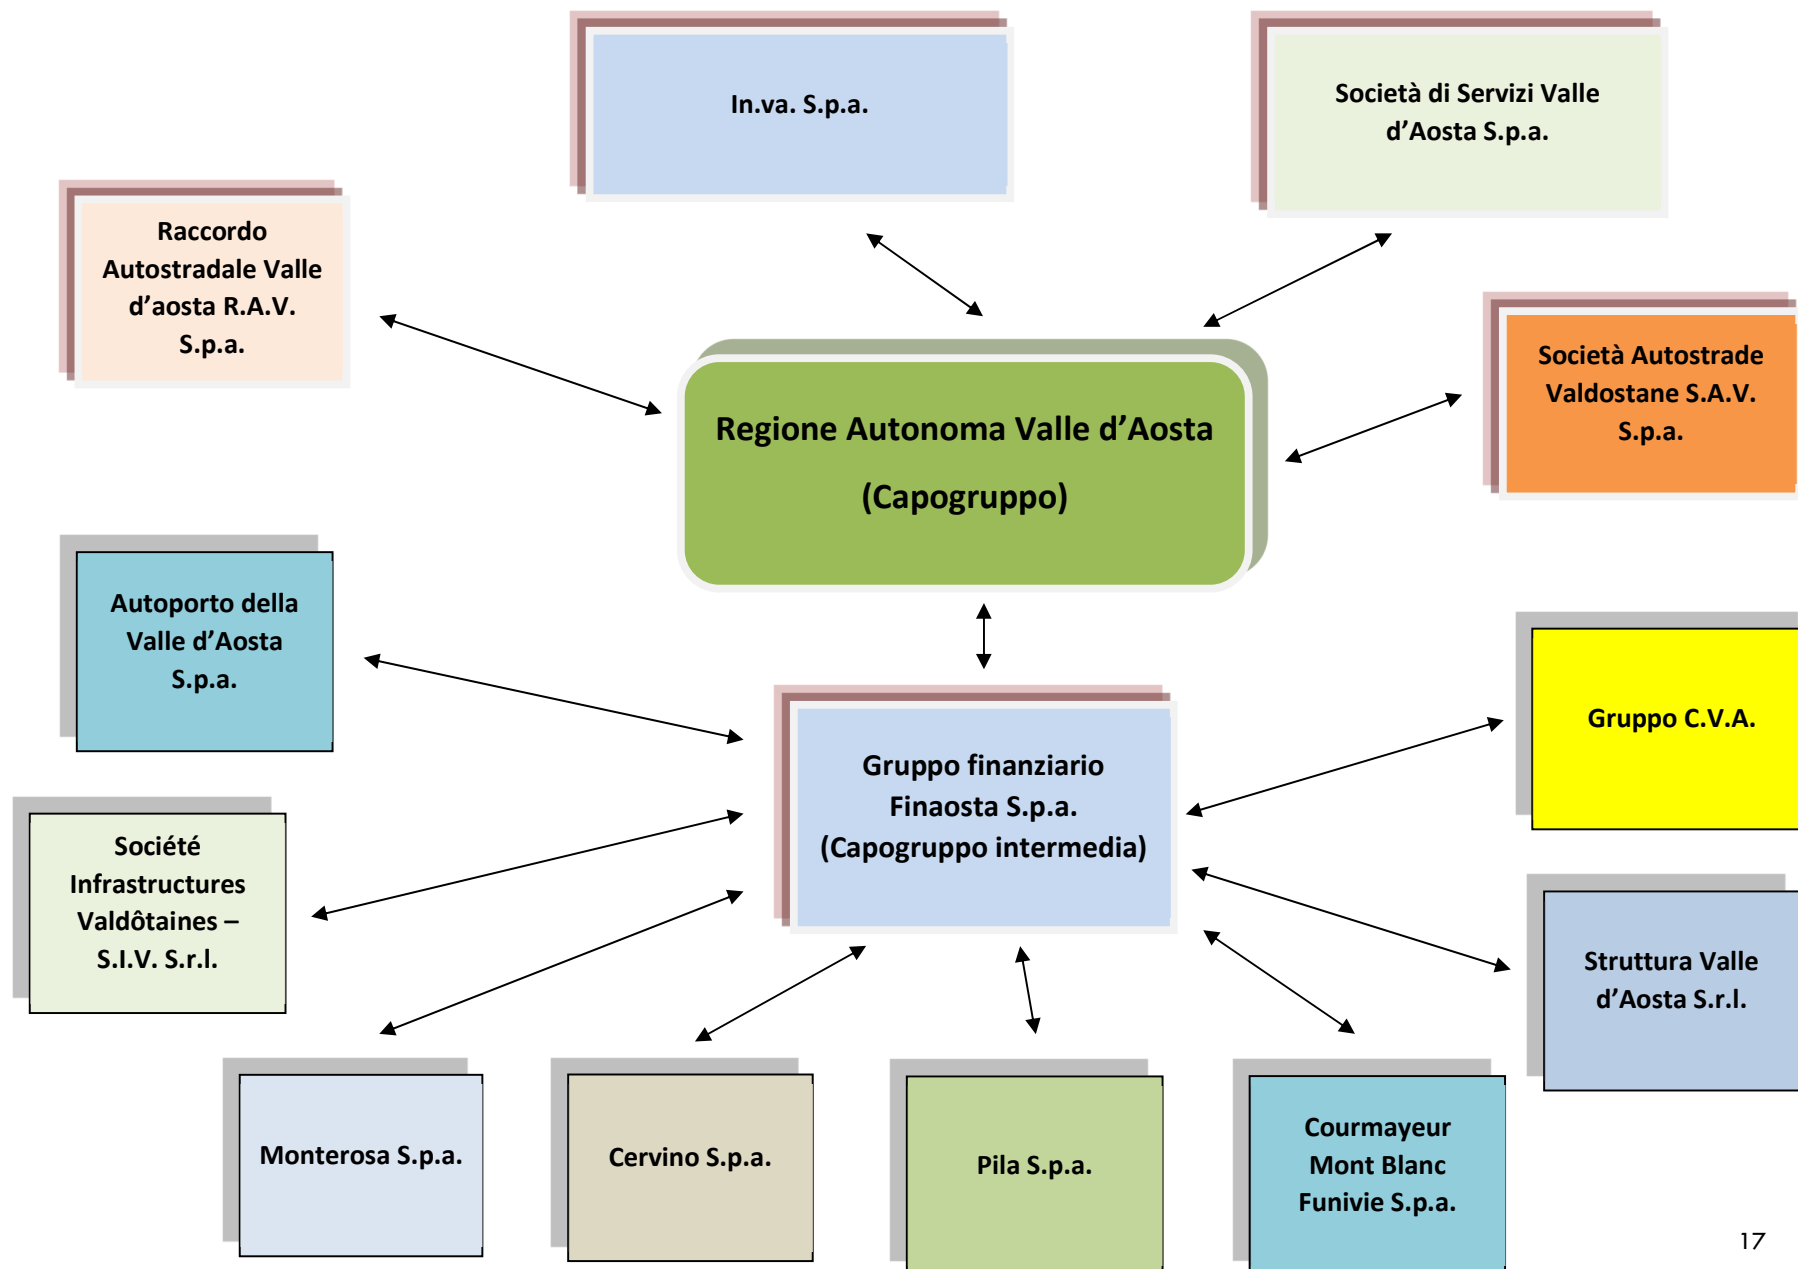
In.va. S.p.a.

Società di Servizi Valle d’Aosta S.p.a.

Raccordo Autostradale Valle d’aosta R.A.V. S.p.a.

Regione Autonoma Valle d’Aosta

(Capogruppo)

Società Autostrade Valdostane S.A.V. S.p.a.

Autoporto della Valle d’Aosta S.p.a.

Gruppo finanziario Finaosta S.p.a. (Capogruppo intermedia)

Gruppo C.V.A.

Société Infrastructures Valdôtaines – S.I.V. S.r.l.

Struttura Valle d’Aosta S.r.l.

Monterosa S.p.a.

Cervino S.p.a.

Pila S.p.a.

Courmayeur Mont Blanc Funivie S.p.a.

17